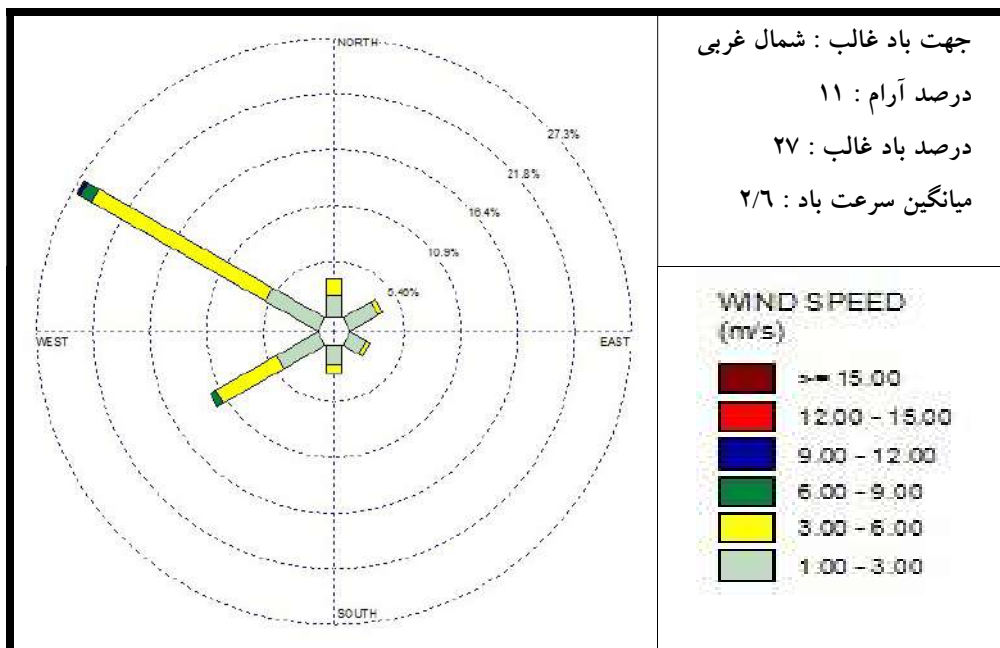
NORTH
27.3%
21.8%
16.4%
10.9%
5.46%
WEST
EAST
SOUTH

جهت باد غالب : شمال غربی
درصد آرام : ۱۱
درصد باد غالب : ۲۷
میانگین سرعت باد : ۲/۶

WIND SPEED
(m/s)
>= 15.00
12.00 - 15.00
9.00 - 12.00
6.00 - 9.00
3.00 - 6.00
1.00 - 3.00